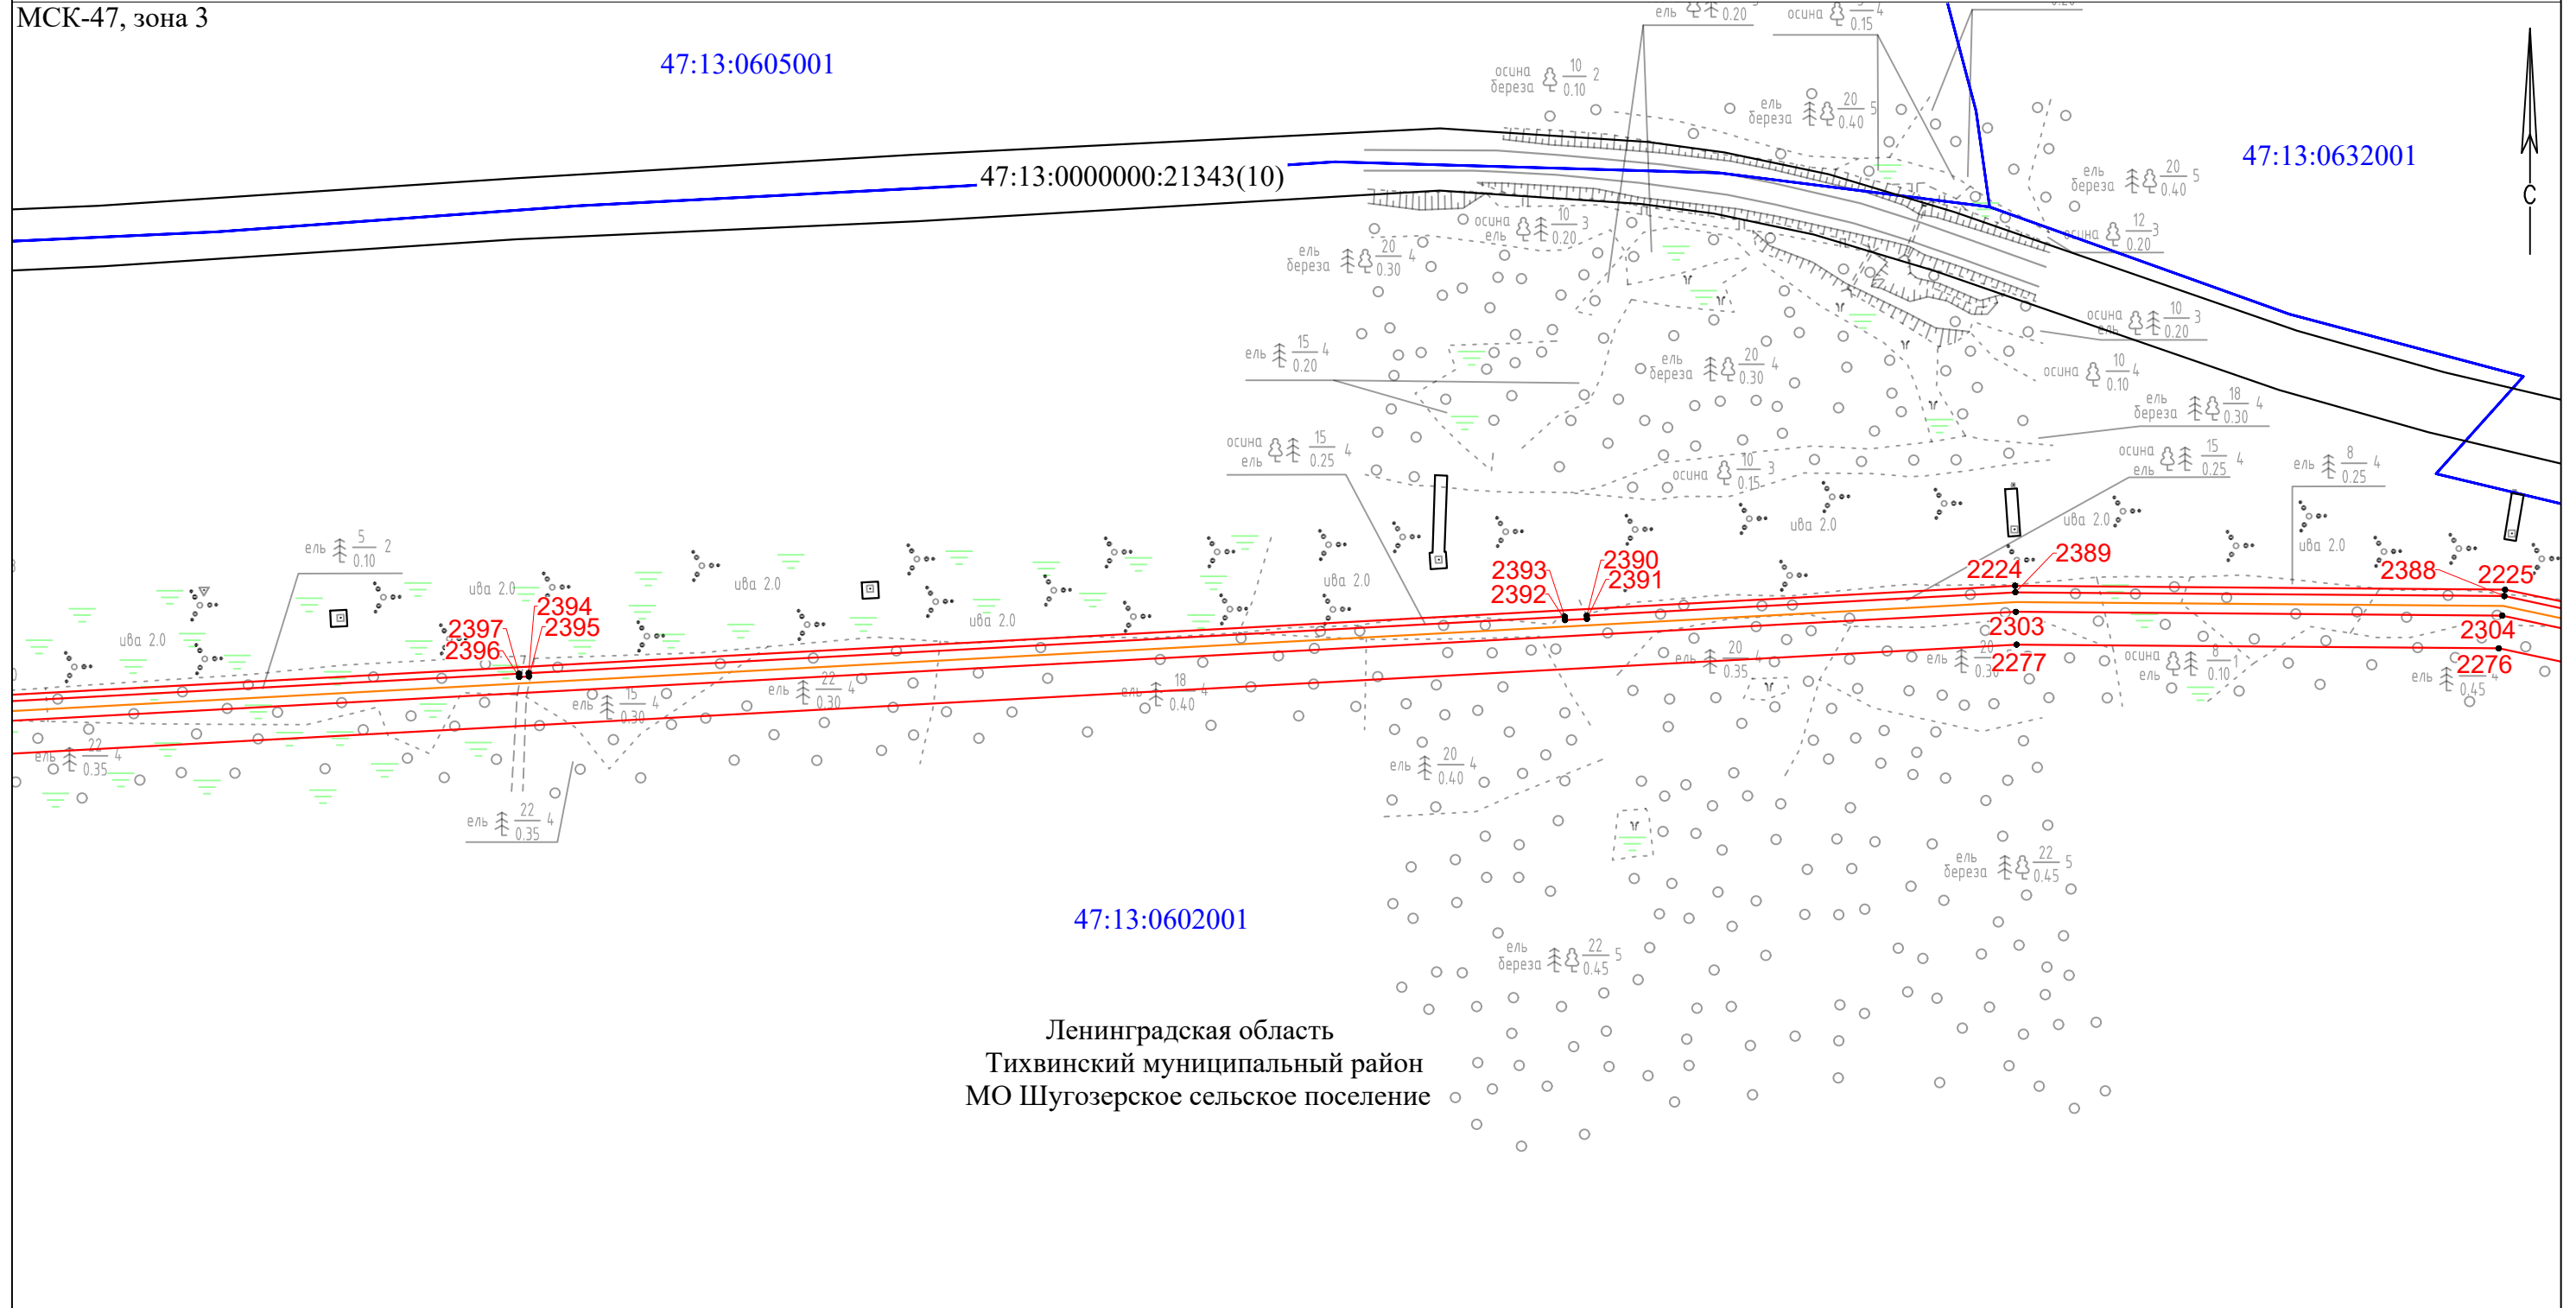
МСК-47, зона 3

47:13:0605001

47:13:0000000:21343(10)

47:13:0632001

С

47:13:0602001

2397
2396
2394
2395
2393
2392
2390
2391
2224
2389
2388
2225
2303
2277
2304
2276

ель $\frac{5}{0.10}$ 2
ива 2.0
ель $\frac{22}{0.35}$ 4
ель $\frac{15}{0.30}$ 4
ель $\frac{22}{0.30}$ 4
ель $\frac{18}{0.40}$ 4
ель $\frac{20}{0.40}$ 4
ель $\frac{20}{0.35}$ 4
осина ель $\frac{15}{0.25}$ 4
ель $\frac{15}{0.20}$ 4
ель береза $\frac{20}{0.30}$ 4
осина ель $\frac{10}{0.20}$ 3
осина береза $\frac{10}{0.10}$ 2
ель береза $\frac{20}{0.40}$ 5
ель береза $\frac{20}{0.30}$ 4
осина $\frac{10}{0.15}$ 3
ель береза $\frac{20}{0.40}$ 5
осина $\frac{12}{0.20}$ 3
осина ель $\frac{10}{0.20}$ 3
осина $\frac{10}{0.10}$ 4
ель береза $\frac{18}{0.30}$ 4
осина ель $\frac{15}{0.25}$ 4
ель $\frac{8}{0.25}$ 4
осина ель $\frac{8}{0.10}$ 1
ель $\frac{20}{0.30}$
ель $\frac{0.45}{}$ 4
ель береза $\frac{22}{0.45}$ 5

Ленинградская область
Тихвинский муниципальный район
МО Шугозерское сельское поселение